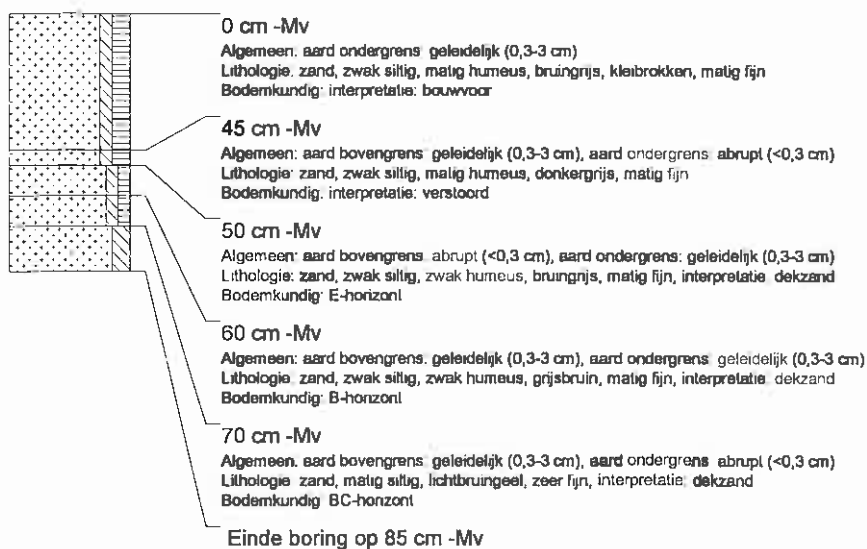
0 cm -Mv

Algemeen: aard ondergrens: geleidelijk (0,3-3 cm)
Lithologie: zand, zwak siltig, matig humeus, bruingrijs, kleibrokken, matig fijn
Bodemkundig: interpretatie: bouwvoor

45 cm -Mv

Algemeen: aard bovengrens: geleidelijk (0,3-3 cm), aard ondergrens: abrupt (<0,3 cm)
Lithologie: zand, zwak siltig, matig humeus, donkergrijs, matig fijn
Bodemkundig: interpretatie: verstoord

50 cm -Mv

Algemeen: aard bovengrens: abrupt (<0,3 cm), aard ondergrens: geleidelijk (0,3-3 cm)
Lithologie: zand, zwak siltig, zwak humeus, bruingrijs, matig fijn, interpretatie: dekzand
Bodemkundig: E-horizont

60 cm -Mv

Algemeen: aard bovengrens: geleidelijk (0,3-3 cm), aard ondergrens: geleidelijk (0,3-3 cm)
Lithologie: zand, zwak siltig, zwak humeus, grijsbruin, matig fijn, interpretatie: dekzand
Bodemkundig: B-horizont

70 cm -Mv

Algemeen: aard bovengrens: geleidelijk (0,3-3 cm), aard ondergrens: abrupt (<0,3 cm)
Lithologie: zand, matig siltig, lichtbruingeel, zeer fijn, interpretatie: dekzand
Bodemkundig: BC-horizont

Einde boring op 85 cm -Mv